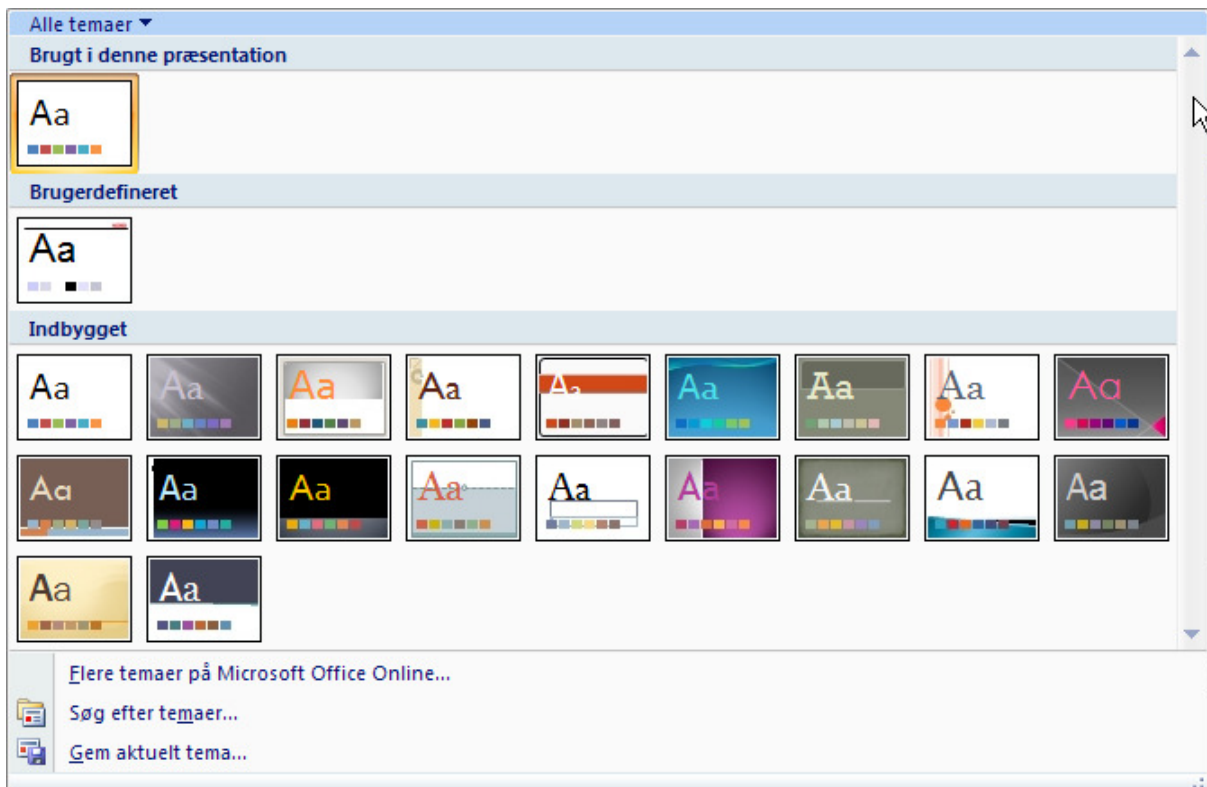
Alle temaer ▾

Brugt i denne præsentation

Aa

Brugerdefineret

Aa

Indbygget

Aa Aa Aa Aa Aa Aa Aa Aa Aa

Aa Aa Aa Aa Aa Aa Aa Aa Aa

Aa Aa

Flere temaer på Microsoft Office Online...

Søg efter temaer...

Gem aktuelt tema...